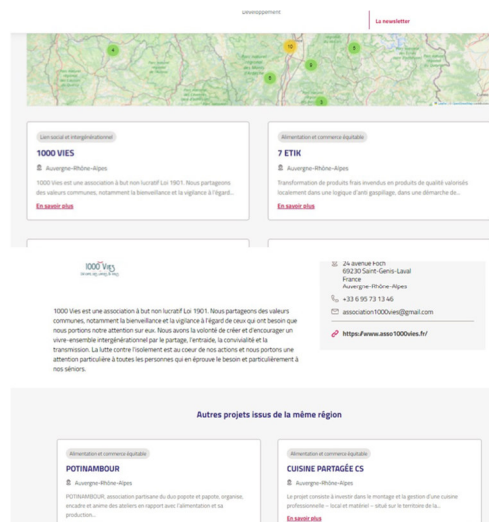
développement

La newsletter

4

10

3

5

6

3

Lien social et intergénérationnel

1000 VIES

Auvergne-Rhône-Alpes

1000 Vies est une association à but non lucratif Loi 1901. Nous partageons des valeurs communes, notamment la bienveillance et la vigilance à l'égard...

En savoir plus

Alimentation et commerce équitable

7 ETIK

Auvergne-Rhône-Alpes

Transformation de produits frais invendus en produits de qualité valorisés localement dans une logique d'anti gaspillage, dans une démarche de...

En savoir plus

1000 Vies

1000 Vies est une association à but non lucratif Loi 1901. Nous partageons des valeurs communes, notamment la bienveillance et la vigilance à l'égard de ceux qui ont besoin que nous portions notre attention sur eux. Nous avons la volonté de créer et d'encourager un vivre-ensemble intergénérationnel par le partage, l'entraide, la convivialité et la transmission. La lutte contre l'isolement est au coeur de nos actions et nous portons une attention particulière à toutes les personnes qui en éprouve le besoin et particulièrement à nos séniors.

24 avenue Foch
69230 Saint-Genis-Laval
France
Auvergne-Rhône-Alpes

+33 6 95 73 13 46

association1000vies@gmail.com

https://www.asso1000vies.fr/

Autres projets issus de la même région

Alimentation et commerce équitable

POTINAMBOUR

Auvergne-Rhône-Alpes

POTINAMBOUR, association partisane du doux popote et papote, organise, encadre et anime des ateliers en rapport avec l'alimentation et sa production...

Alimentation et commerce équitable

CUISINE PARTAGÉE CS

Auvergne-Rhône-Alpes

Le projet consiste à investir dans le montage et la gestion d'une cuisine professionnelle – local et matériel – situé sur le territoire de la...

En savoir plus